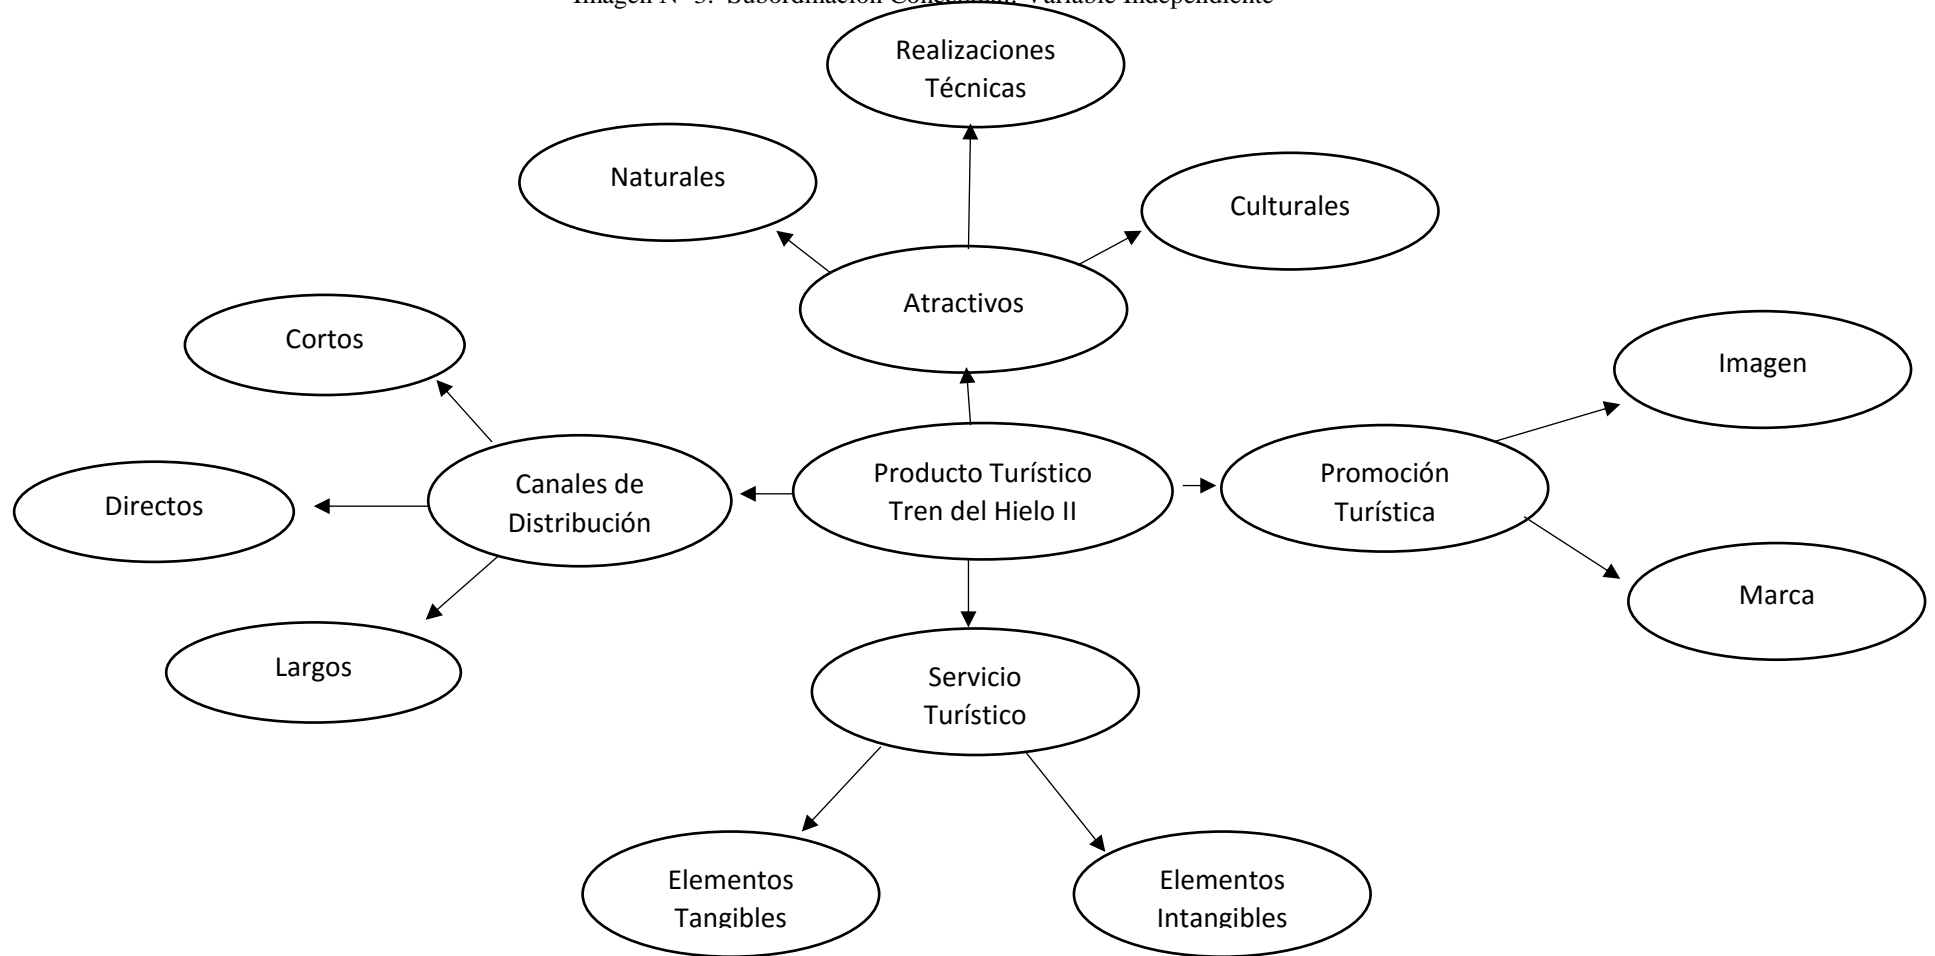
Imagen N° 3. Subordinación Conceptual: Variable Independiente

Realizaciones Técnicas

Naturales

Culturales

Atractivos

Cortos

Imagen

Canales de Distribución

Producto Turístico Tren del Hielo II

Promoción Turística

Directos

Marca

Largos

Servicio Turístico

Elementos Tangibles

Elementos Intangibles